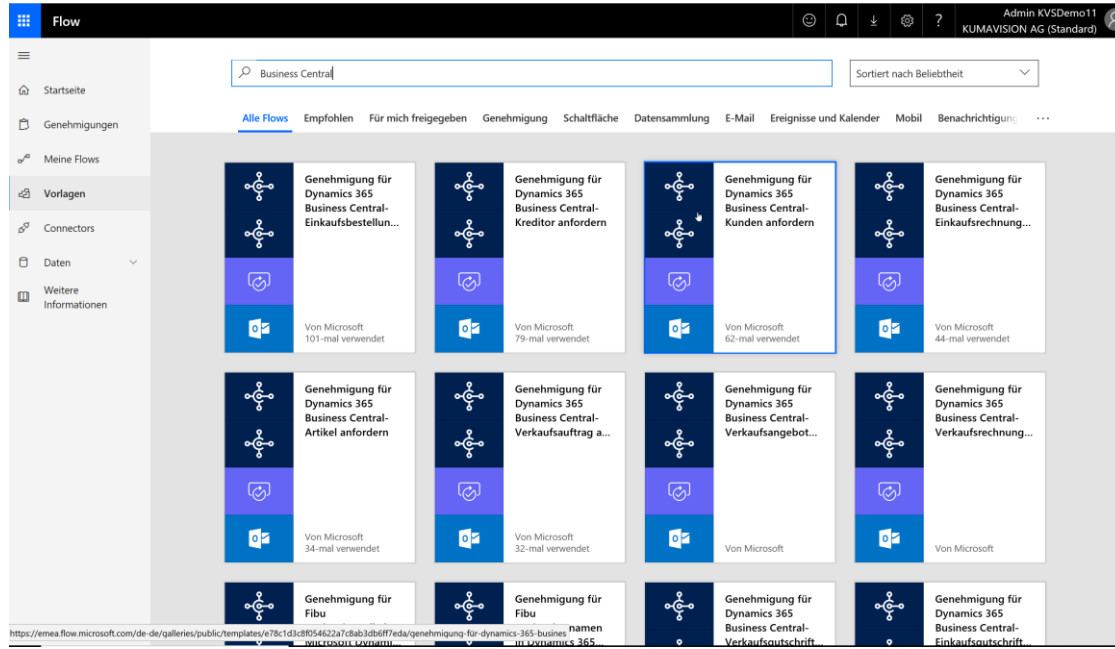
Flow

Admin KVSDemo11
KUMAVISION AG (Standard)

Startseite
Genehmigungen
Meine Flows
Vorlagen
Connectors
Daten
Weitere Informationen

Business Central

Sortiert nach Beliebtheit

Alle Flows Empfohlen Für mich freigegeben Genehmigung Schaltfläche Datensammlung E-Mail Ereignisse und Kalender Mobil Benachrichtigung ···

Genehmigung für Dynamics 365 Business Central-Einkaufsbestellun...
Von Microsoft
101-mal verwendet

Genehmigung für Dynamics 365 Business Central-Kreditor anfordern
Von Microsoft
79-mal verwendet

Genehmigung für Dynamics 365 Business Central-Kunden anfordern
Von Microsoft
62-mal verwendet

Genehmigung für Dynamics 365 Business Central-Einkaufsrechnung...
Von Microsoft
44-mal verwendet

Genehmigung für Dynamics 365 Business Central-Artikel anfordern
Von Microsoft
34-mal verwendet

Genehmigung für Dynamics 365 Business Central-Verkaufsauftrag a...
Von Microsoft
32-mal verwendet

Genehmigung für Dynamics 365 Business Central-Verkaufsangebot...
Von Microsoft

Genehmigung für Dynamics 365 Business Central-Verkaufsrechnung...
Von Microsoft

Genehmigung für Fibu
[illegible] Microsoft Dynami...

Genehmigung für Fibu
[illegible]namen in Dynamics 365...

Genehmigung für Dynamics 365 Business Central-Verkaufsgutschrift...

Genehmigung für Dynamics 365 Business Central-Einkaufsgutschrift...

https://emea.flow.microsoft.com/de-de/galleries/public/templates/e78c1d3c8f054622a7c8ab3db6ff7eda/genehmigung-für-dynamics-365-busines